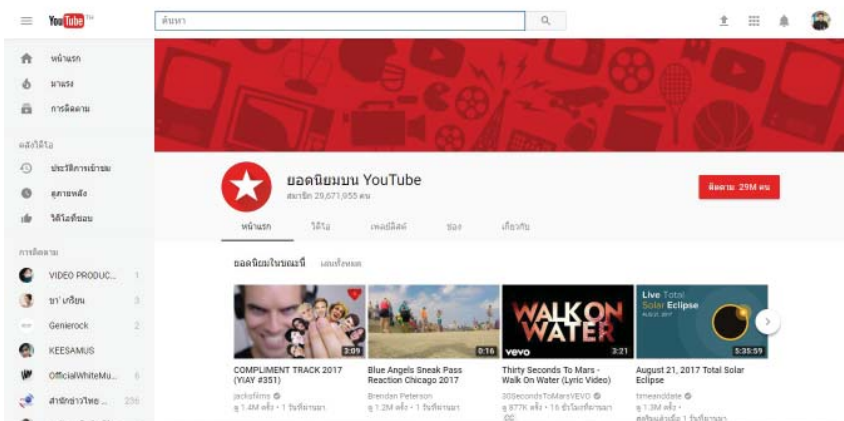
YouTube TH

ค้นหา

หน้าแรก
มาแรง
การติดตาม

คลังวิดีโอ
ประวัติการเข้าชม
ดูภายหลัง
วิดีโอที่ชอบ

การติดตาม
VIDEO PRODUC... 1
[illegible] 3
Genierock 2
KEESAMUS
OfficialWhiteMu... 6
สำนักข่าวไทย ... 236

ยอดนิยมบน YouTube
สมาชิก 29,671,955 คน

ติดตาม 29M คน

หน้าแรก   วิดีโอ   เพลย์ลิสต์   ช่อง   เกี่ยวกับ

ยอดนิยมในขณะนี้   เล่นทั้งหมด

3:09
COMPLIMENT TRACK 2017 (YIAY #351)
jacksfilms
ดู 1.4M ครั้ง • 1 วันที่ผ่านมา

0:16
Blue Angels Sneak Pass Reaction Chicago 2017
Brendan Peterson
ดู 1.2M ครั้ง • 1 วันที่ผ่านมา

WALK ON WATER
vevo 3:21
Thirty Seconds To Mars - Walk On Water (Lyric Video)
30SecondsToMarsVEVO
ดู 877K ครั้ง • 16 ชั่วโมงที่ผ่านมา
CC

Live Total Solar Eclipse
AUGUST 21, 2017
5:35:59
August 21, 2017 Total Solar Eclipse
timeanddate
ดู 1.3M ครั้ง •
สตรีมแล้วเมื่อ 1 วันที่ผ่านมา